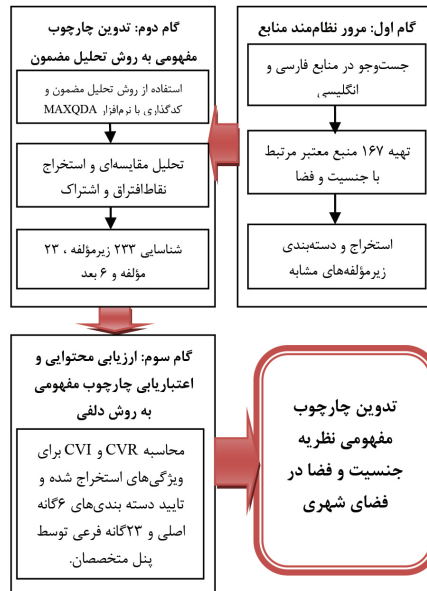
گام اول: مرور نظام‌مند منابع

جستوجو در منابع فارسی و انگلیسی،

تهیه ۱۶۷ منبع معتبر مرتبط با جنسیت و فضا

استخراج و دسته‌بندی زیرمؤلفه‌های مشابه

گام دوم: تدوین چارچوب مفهومی به روش تحلیل مضمون

استفاده از روش تحلیل مضمون و کدگذاری با نرم‌افزار MAXQDA

تحلیل مقایسه‌ای و استخراج نقاط‌افتراق و اشتراک

شناسایی ۲۳۳ زیرمؤلفه ، ۲۳ مؤلفه و ۶ بعد

گام سوم: ارزیابی محتوایی و اعتباریابی چارچوب مفهومی به روش دلفی

محاسبه CVR و CVI برای ویژگی‌های استخراج شده و تایید دسته بندی‌های ۶گانه اصلی و ۲۳گانه فرعی توسط پنل متخصصان.

تدوین چارچوب مفهومی نظریه جنسیت و فضا در فضای شهری